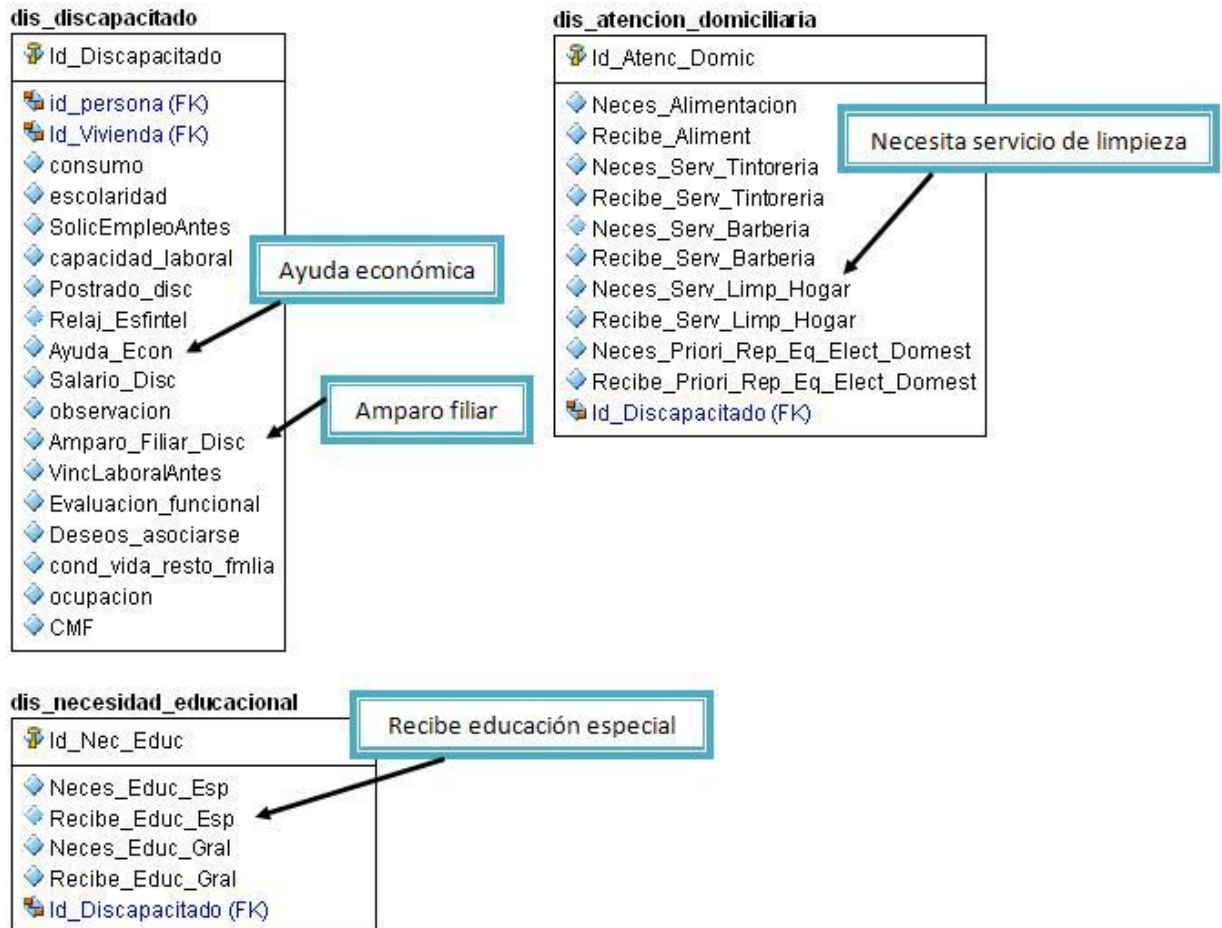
dis_discapacitado

Id_Discapacitado

id_persona (FK)
Id_Vivienda (FK)
consumo
escolaridad
SolicEmpleoAntes
capacidad_laboral
Postrado_disc
Relaj_Esfintel
Ayuda_Econ
Salario_Disc
observacion
Amparo_Filiar_Disc
VincLaboralAntes
Evaluacion_funcional
Deseos_asociarse
cond_vida_resto_fmlia
ocupacion
CMF

Ayuda económica

Amparo filiar

dis_atencion_domiciliaria

Id_Atenc_Domic

Neces_Alimentacion
Recibe_Aliment
Neces_Serv_Tintoreria
Recibe_Serv_Tintoreria
Neces_Serv_Barberia
Recibe_Serv_Barberia
Neces_Serv_Limp_Hogar
Recibe_Serv_Limp_Hogar
Neces_Priori_Rep_Eq_Elect_Domest
Recibe_Priori_Rep_Eq_Elect_Domest
Id_Discapacitado (FK)

Necesita servicio de limpieza

dis_necesidad_educacional

Id_Nec_Educ

Neces_Educ_Esp
Recibe_Educ_Esp
Neces_Educ_Gral
Recibe_Educ_Gral
Id_Discapacitado (FK)

Recibe educación especial